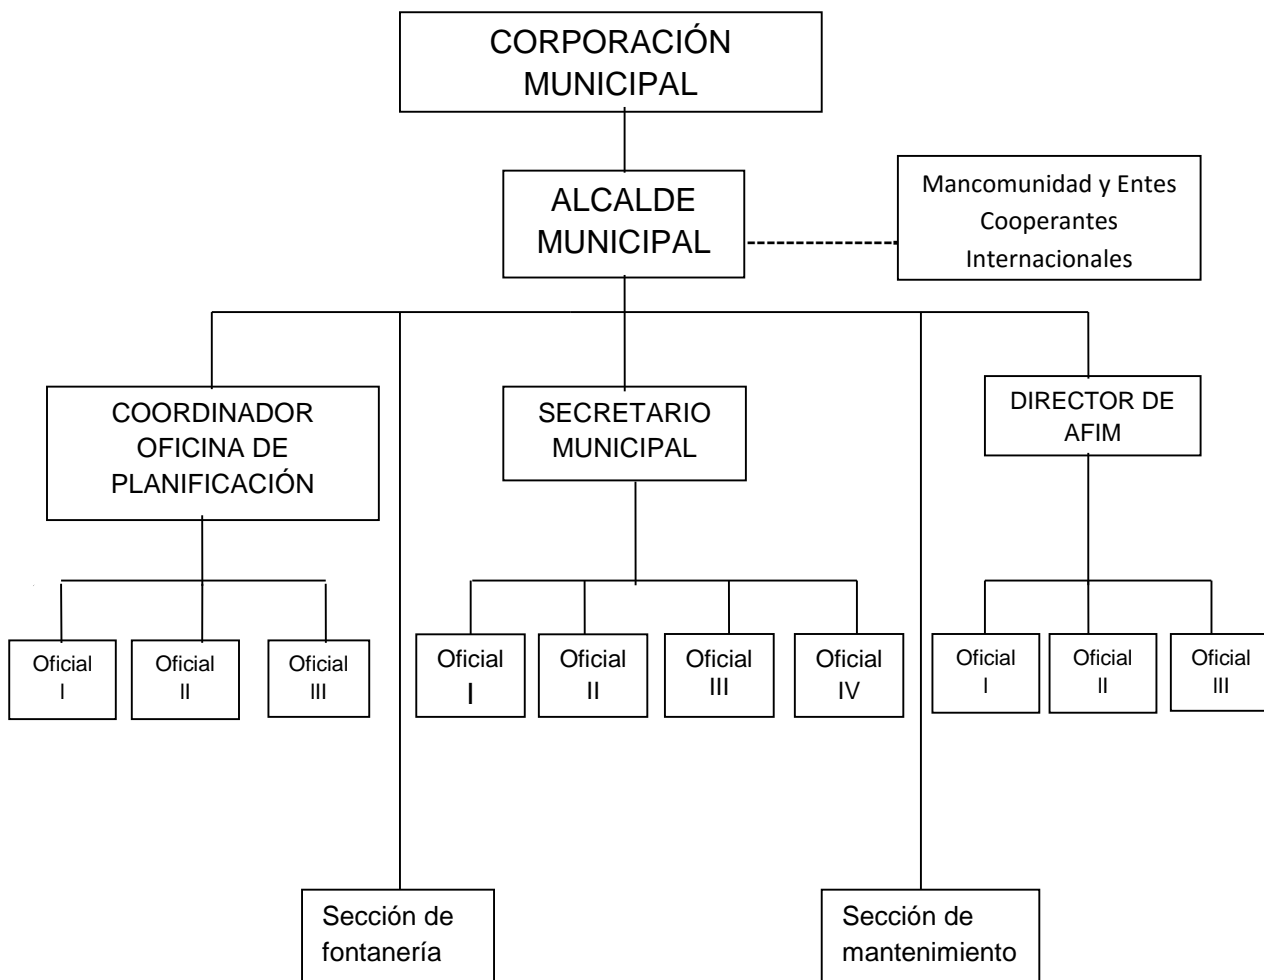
CORPORACIÓN MUNICIPAL

ALCALDE MUNICIPAL

Mancomunidad y Entes Cooperantes Internacionales

COORDINADOR OFICINA DE PLANIFICACIÓN

SECRETARIO MUNICIPAL

DIRECTOR DE AFIM

Oficial I

Oficial II

Oficial III

Oficial I

Oficial II

Oficial III

Oficial IV

Oficial I

Oficial II

Oficial III

Sección de fontanería

Sección de mantenimiento